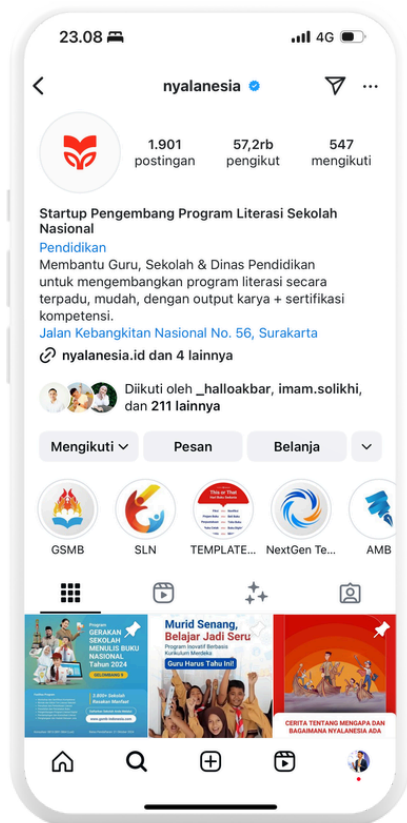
23.08 4G

nyalanesia

1.901 postingan
57,2rb pengikut
547 mengikuti

Startup Pengembang Program Literasi Sekolah Nasional
Pendidikan
Membantu Guru, Sekolah & Dinas Pendidikan untuk mengembangkan program literasi secara terpadu, mudah, dengan output karya + sertifikasi kompetensi.
Jalan Kebangkitan Nasional No. 56, Surakarta
nyalanesia.id dan 4 lainnya

Diikuti oleh _halloakbar, imam.solikhi, dan 211 lainnya

Mengikuti
Pesan
Belanja

GSMB
SLN
TEMPLATE...
NextGen Te...
AMB

Program GERAKAN SEKOLAH MENULIS BUKU NASIONAL Tahun 2024
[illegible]

Murid Senang, Belajar Jadi Seru
Program Inovatif Berbasis Kurikulum Merdeka
Guru Harus Tahu Ini!

CERITA TENTANG MENGAPA DAN BAGAIMANA NYALANESIA ADA